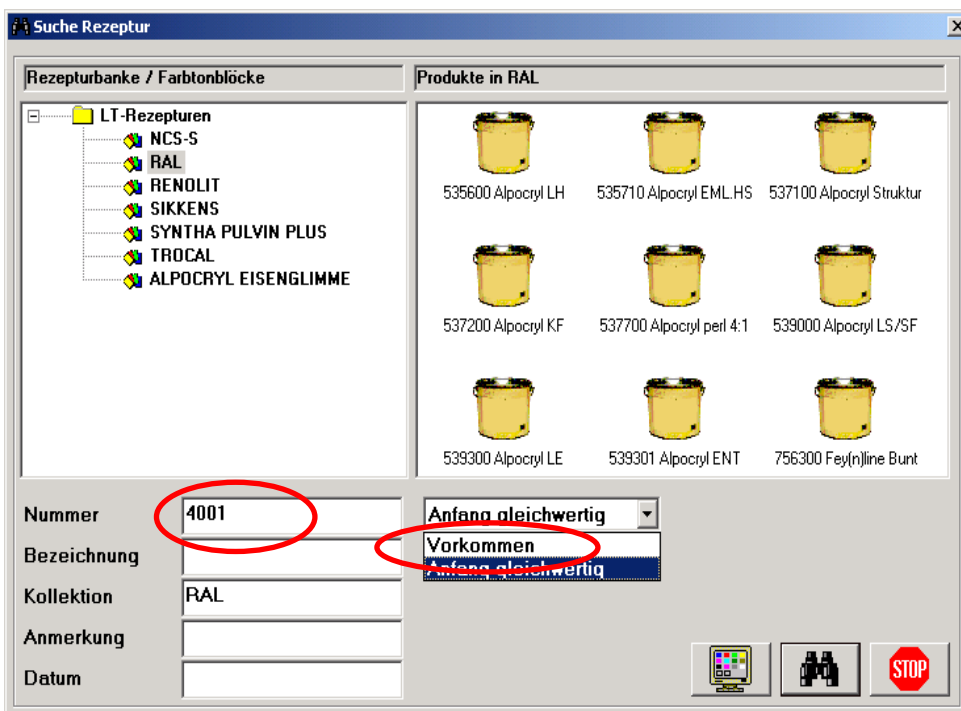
Suche Rezeptur

Rezepturbanke / Farbtonblöcke

LT-Rezepturen
NCS-S
RAL
RENOLIT
SIKKENS
SYNTHA PULVIN PLUS
TROCAL
ALPOCRYL EISENGLIMME

Produkte in RAL

535600 Alpocryl LH
535710 Alpocryl EML.HS
537100 Alpocryl Struktur
537200 Alpocryl KF
537700 Alpocryl perl 4:1
539000 Alpocryl LS/SF
539300 Alpocryl LE
539301 Alpocryl ENT
756300 Fey(n)line Bunt

Nummer 4001
Bezeichnung
Kollektion RAL
Anmerkung
Datum

Anfang gleichwertig
Vorkommen
Anfang gleichwertig

STOP